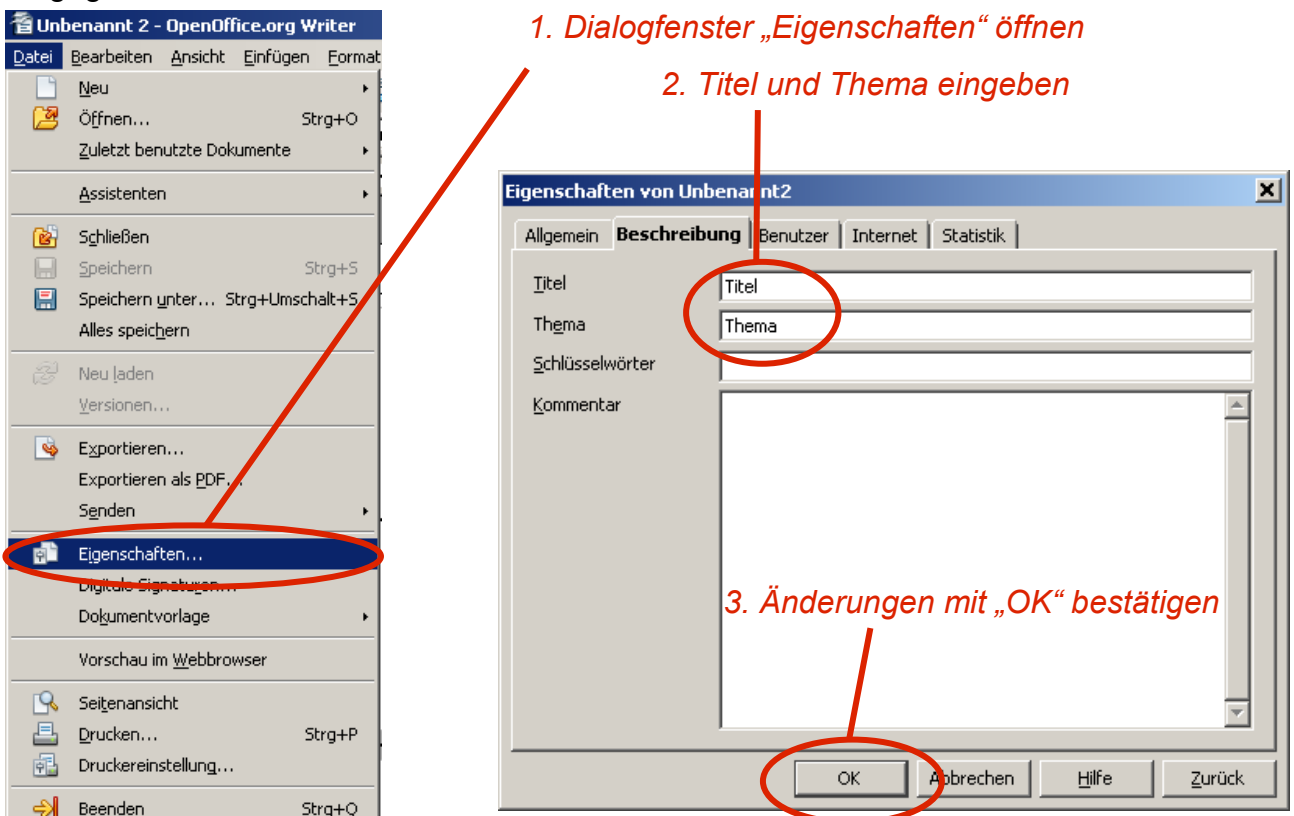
Unbenannt 2 - OpenOffice.org Writer
Datei Bearbeiten Ansicht Einfügen Format
Neu
Öffnen... Strg+O
Zuletzt benutzte Dokumente
Assistenten
Schließen
Speichern Strg+S
Speichern unter... Strg+Umschalt+S
Alles speichern
Neu laden
Versionen...
Exportieren...
Exportieren als PDF...
Senden
Eigenschaften...
Digitale Signaturen...
Dokumentvorlage
Vorschau im Webbrowser
Seitenansicht
Drucken... Strg+P
Druckereinstellung...
Beenden Strg+Q

1. Dialogfenster „Eigenschaften“ öffnen
2. Titel und Thema eingeben

Eigenschaften von Unbenannt2
Allgemein Beschreibung Benutzer Internet Statistik
Titel Titel
Thema Thema
Schlüsselwörter
Kommentar

3. Änderungen mit „OK“ bestätigen

OK Abbrechen Hilfe Zurück